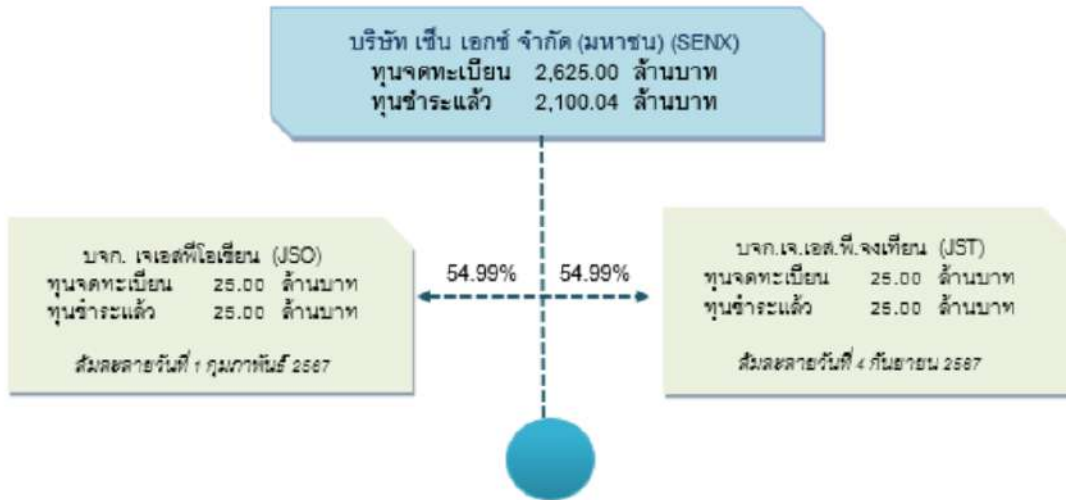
บริษัท เซ็น เอกซ์ จำกัด (มหาชน) (SENX)
ทุนจดทะเบียน 2,625.00 ล้านบาท
ทุนชำระแล้ว 2,100.04 ล้านบาท

บจก. เจเอสพีโอเชียน (JSO)
ทุนจดทะเบียน 25.00 ล้านบาท
ทุนชำระแล้ว 25.00 ล้านบาท

สัมลฮลายวันที่ 1 กุมภาพันธ์ 2567

54.99%

54.99%

บจก.เจ.เอส.พี.จงเทียน (JST)
ทุนจดทะเบียน 25.00 ล้านบาท
ทุนชำระแล้ว 25.00 ล้านบาท

สัมลฮลายวันที่ 4 กันยายน 2567